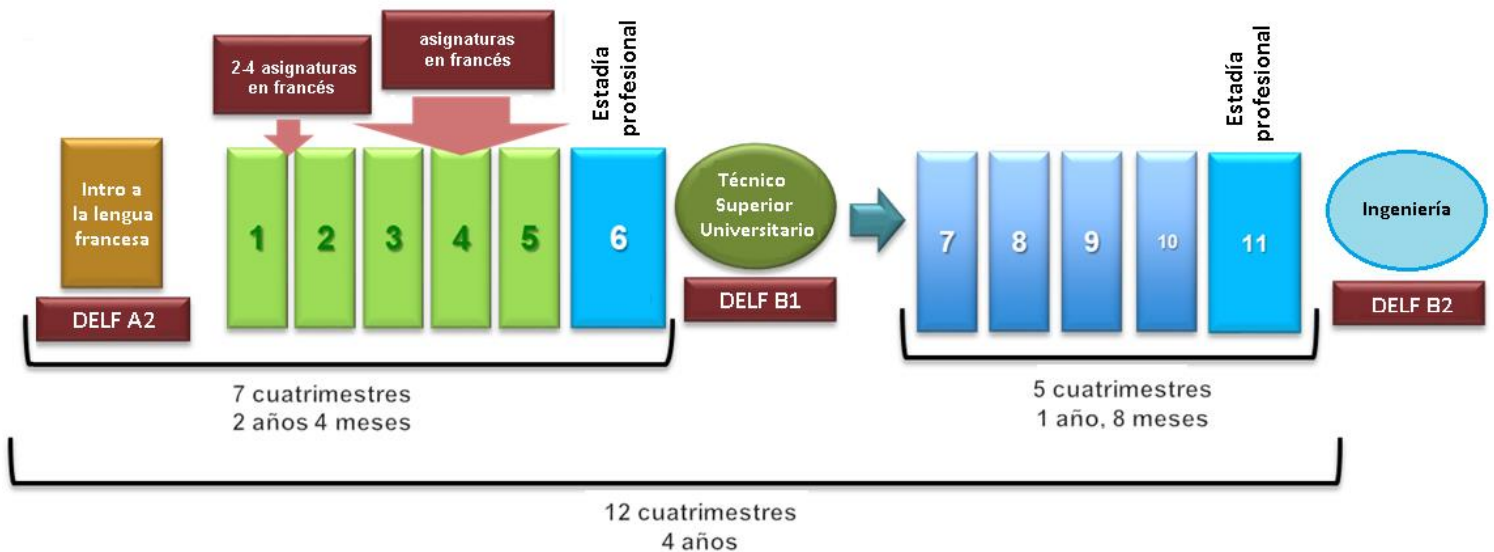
2-4 asignaturas en francés

asignaturas en francés

Estadía profesional

Intro a la lengua francesa

DELF A2

1

2

3

4

5

6

Técnico Superior Universitario

DELF B1

7

8

9

10

11

Estadía profesional

Ingeniería

DELF B2

7 cuatrimestres
2 años 4 meses

5 cuatrimestres
1 año, 8 meses

12 cuatrimestres
4 años